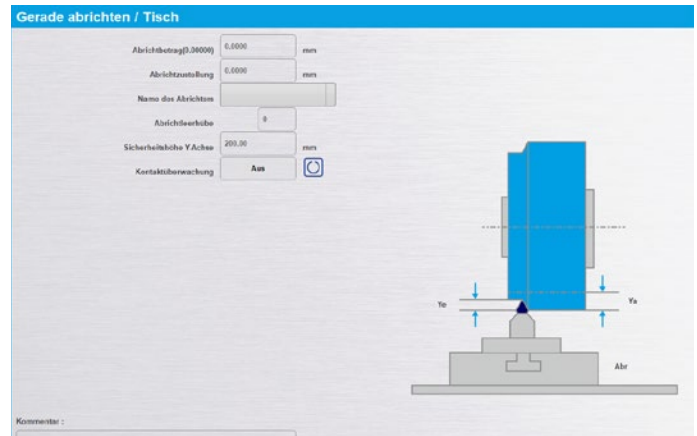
Gerade abrichten / Tisch

Abrichtbetrag(0.00000) 0.0000 mm

Abrichtzustellung 0.0000 mm

Name des Abrichtens

Abrichtleerhübe 0

Sicherheitshöhe Y.Achse 200.00 mm

Kontaktüberwachung Aus

Ye

Ya

Abr

Kommentar :